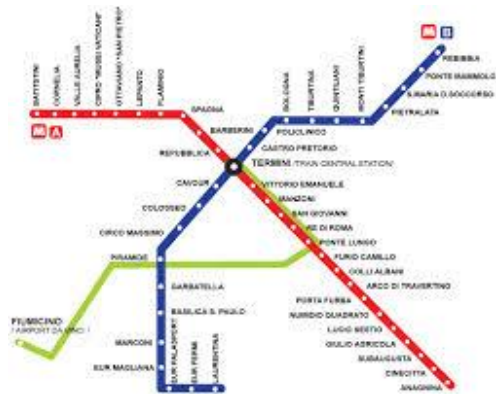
BATTISTINI
CORNELIA
VALLE AURELIA
CIPRO "MUSEI VATICANI"
OTTAVIANO "SAN PIETRO"
LEPANTO
FLAMINIO
SPAGNA
BARBERINI
REPUBBLICA
M A
M B
REBIBBIA
PONTE MAMMOLO
S.MARIA D.SOCCORSO
PIETRALATA
BOLOGNA
TIBURTINA
QUINTILIANI
MONTI TIBURTINI
POLICLINICO
CASTRO PRETORIO
TERMINI (TRAIN CENTRAL STATION)
VITTORIO EMANUELE
MANZONI
SAN GIOVANNI
RE DI ROMA
PONTE LUNGO
FURIO CAMILLO
COLLI ALBANI
ARCO DI TRAVERTINO
PORTA FURBA
NUMIDIO QUADRATO
LUCIO SESTIO
GIULIO AGRICOLA
SUBAUGUSTA
CINECITTÀ
ANAGNINA
CAVOUR
COLOSSEO
CIRCO MASSIMO
PIRAMIDE
GARBATELLA
BASILICA S. PAOLO
MARCONI
EUR MAGLIANA
EUR PALASPORT
EUR FERMI
LAURENTINA
FIUMICINO
(AIRPORT DA VINCI)